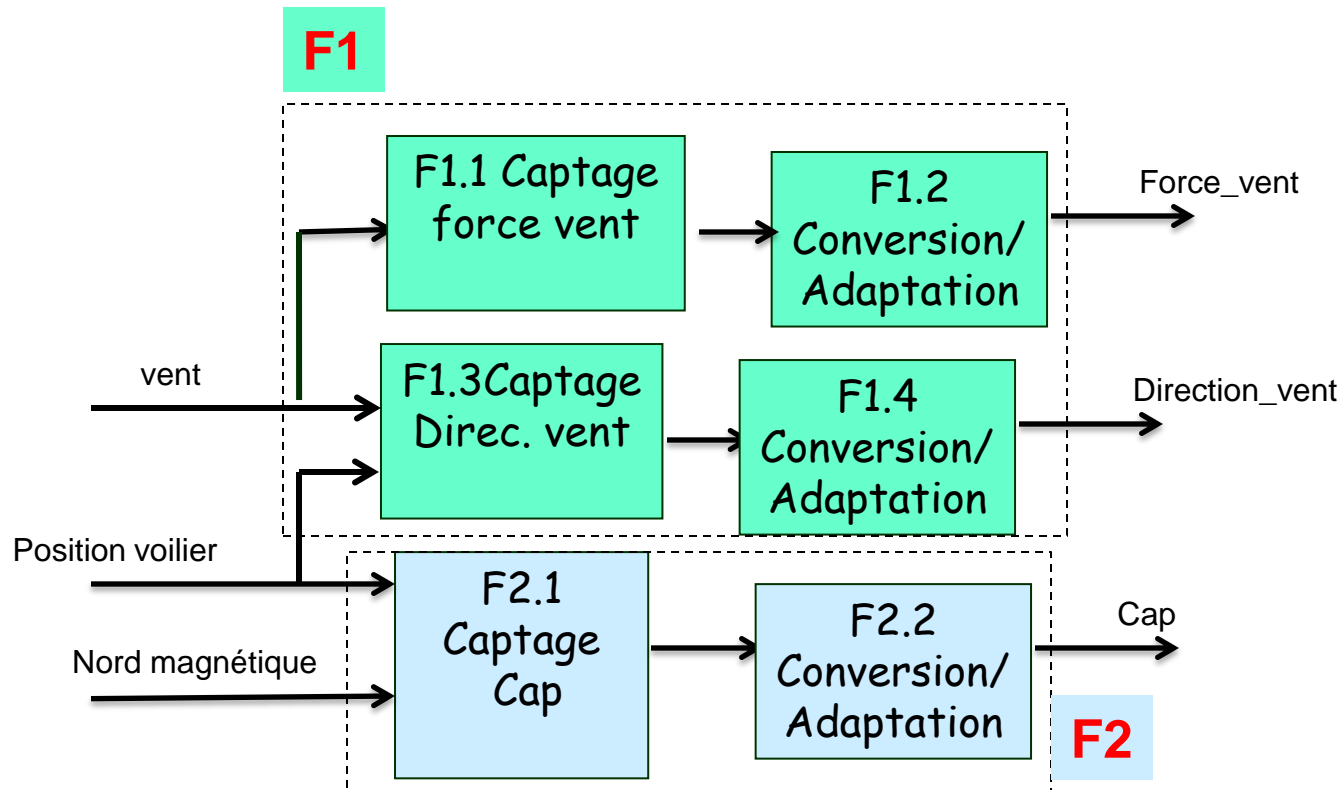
F1

F1.1 Captage force vent

F1.2 Conversion/ Adaptation

Force_vent

vent

F1.3Captage Direc. vent

F1.4 Conversion/ Adaptation

Direction_vent

Position voilier

F2.1 Captage Cap

F2.2 Conversion/ Adaptation

Cap

Nord magnétique

F2